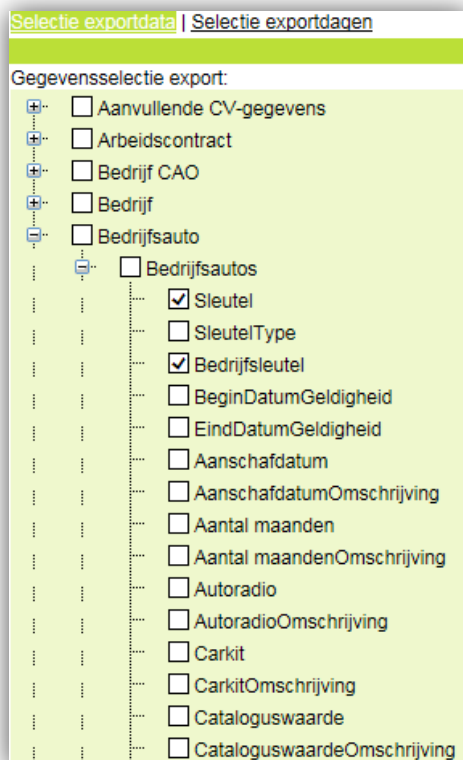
Selectie exportdata | Selectie exportdagen

Gegevensselectie export:

Aanvullende CV-gegevens
Arbeidscontract
Bedrijf CAO
Bedrijf
Bedrijfsauto
Bedrijfsautos
☑ Sleutel
SleutelType
☑ Bedrijfsleutel
BeginDatumGeldigheid
EindDatumGeldigheid
Aanschafdatum
AanschafdatumOmschrijving
Aantal maanden
Aantal maandenOmschrijving
Autoradio
AutoradioOmschrijving
Carkit
CarkitOmschrijving
Cataloguswaarde
CataloguswaardeOmschrijving